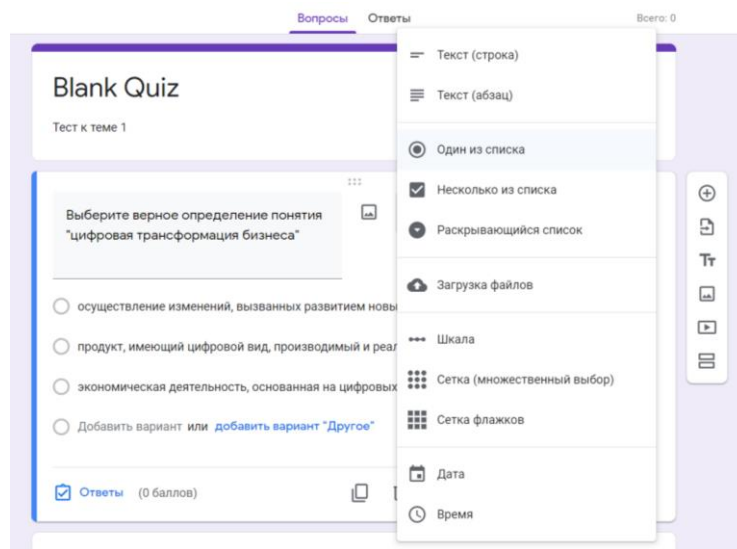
Вопросы Ответы

Всего: 0

Blank Quiz

Тест к теме 1

Выберите верное определение понятия "цифровая трансформация бизнеса"

осуществление изменений, вызванных развитием новы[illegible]

продукт, имеющий цифровой вид, производимый и реал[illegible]

экономическая деятельность, основанная на цифровых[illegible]

Добавить вариант или добавить вариант "Другое"

Ответы (0 баллов)

Текст (строка)

Текст (абзац)

Один из списка

Несколько из списка

Раскрывающийся список

Загрузка файлов

Шкала

Сетка (множественный выбор)

Сетка флажков

Дата

Время